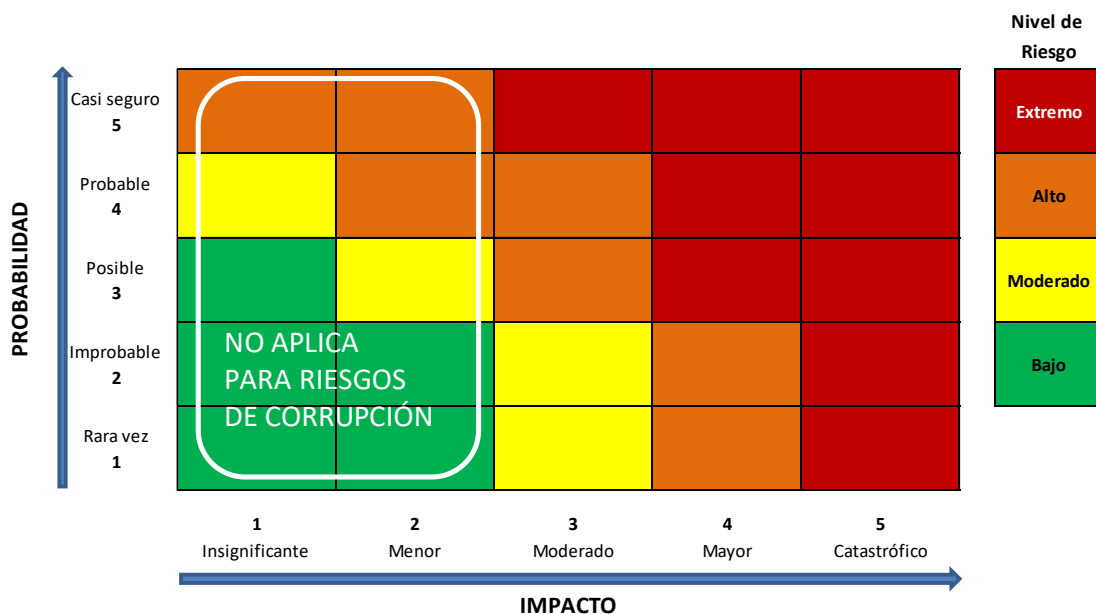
Nivel de Riesgo

Extremo

Alto

Moderado

Bajo

PROBABILIDAD

Casi seguro
5

Probable
4

Posible
3

Improbable
2

Rara vez
1

NO APLICA PARA RIESGOS DE CORRUPCIÓN

1
Insignificante

2
Menor

3
Moderado

4
Mayor

5
Catastrófico

IMPACTO